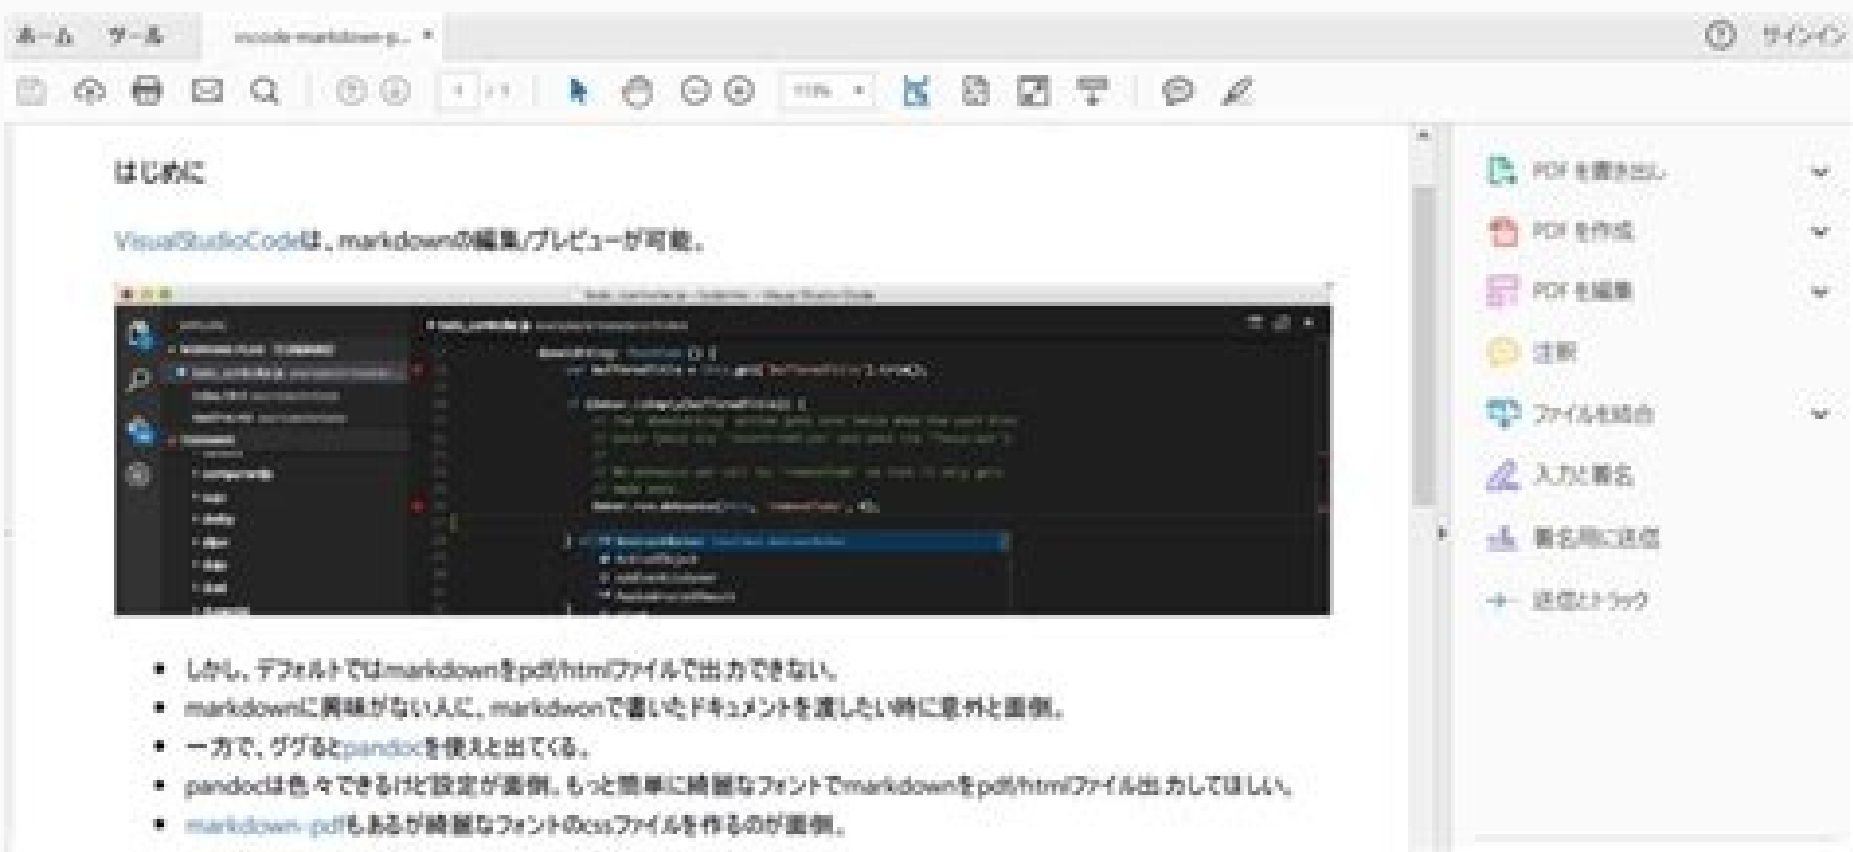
ホーム ツール vscode-markdown-p... ×

サインイン

はじめに

VisualStudioCodeは、markdownの編集/プレビューが可能。

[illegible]

- しかし、デフォルトではmarkdownをpdf/htmlファイルで出力できない。
- markdownに興味がない人に、markdwonで書いたドキュメントを渡したい時に意外と面倒。
- 一方で、ググるとpandocを使えと出てくる。
- pandocは色々できるけど設定が面倒。もっと簡単に綺麗なフォントでmarkdownをpdf/htmlファイル出力してほしい。
- markdown-pdfもあるが綺麗なフォントのcssファイルを作るのが面倒。

PDF を書き出し
PDF を作成
PDF を編集
注釈
ファイルを結合
入力と署名
署名用に送信
送信とトラック